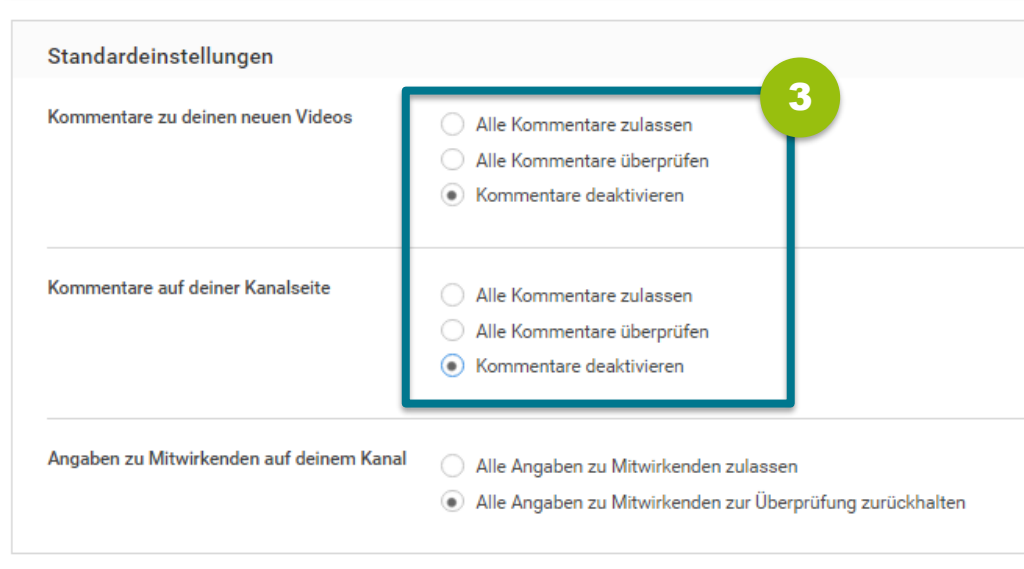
Standardeinstellungen

3

Kommentare zu deinen neuen Videos

Alle Kommentare zulassen
Alle Kommentare überprüfen
Kommentare deaktivieren

Kommentare auf deiner Kanalseite

Alle Kommentare zulassen
Alle Kommentare überprüfen
Kommentare deaktivieren

Angaben zu Mitwirkenden auf deinem Kanal

Alle Angaben zu Mitwirkenden zulassen
Alle Angaben zu Mitwirkenden zur Überprüfung zurückhalten